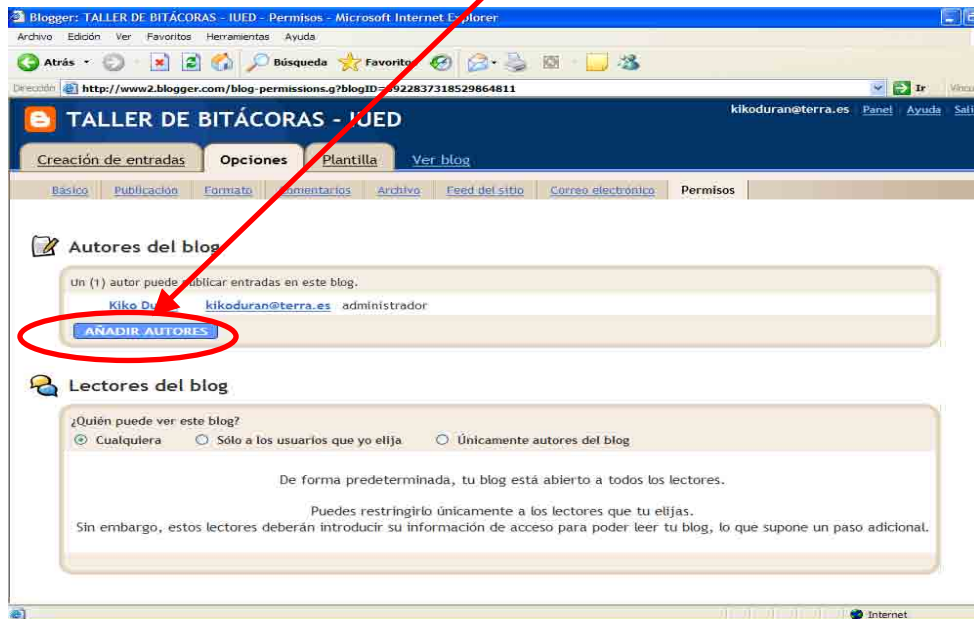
Blogger: TALLER DE BITÁCORAS - IUED - Permisos - Microsoft Internet Explorer

Archivo Edición Ver Favoritos Herramientas Ayuda

Atrás Búsqueda Favoritos

Dirección http://www2.blogger.com/blog-permissions.g?blogID=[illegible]922837318529864811 Ir Vínculos

TALLER DE BITÁCORAS - IUED

kikoduran@terra.es Panel Ayuda Sali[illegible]

Creación de entradas Opciones Plantilla Ver blog

Básico Publicación Formato Comentarios Archivo Feed del sitio Correo electrónico Permisos

Autores del blog

Un (1) autor puede publicar entradas en este blog.

Kiko Du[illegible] kikoduran@terra.es administrador

AÑADIR AUTORES

Lectores del blog

¿Quién puede ver este blog?

Cualquiera Sólo a los usuarios que yo elija Únicamente autores del blog

De forma predeterminada, tu blog está abierto a todos los lectores.

Puedes restringirlo únicamente a los lectores que tu elijas.
Sin embargo, estos lectores deberán introducir su información de acceso para poder leer tu blog, lo que supone un paso adicional.

Internet